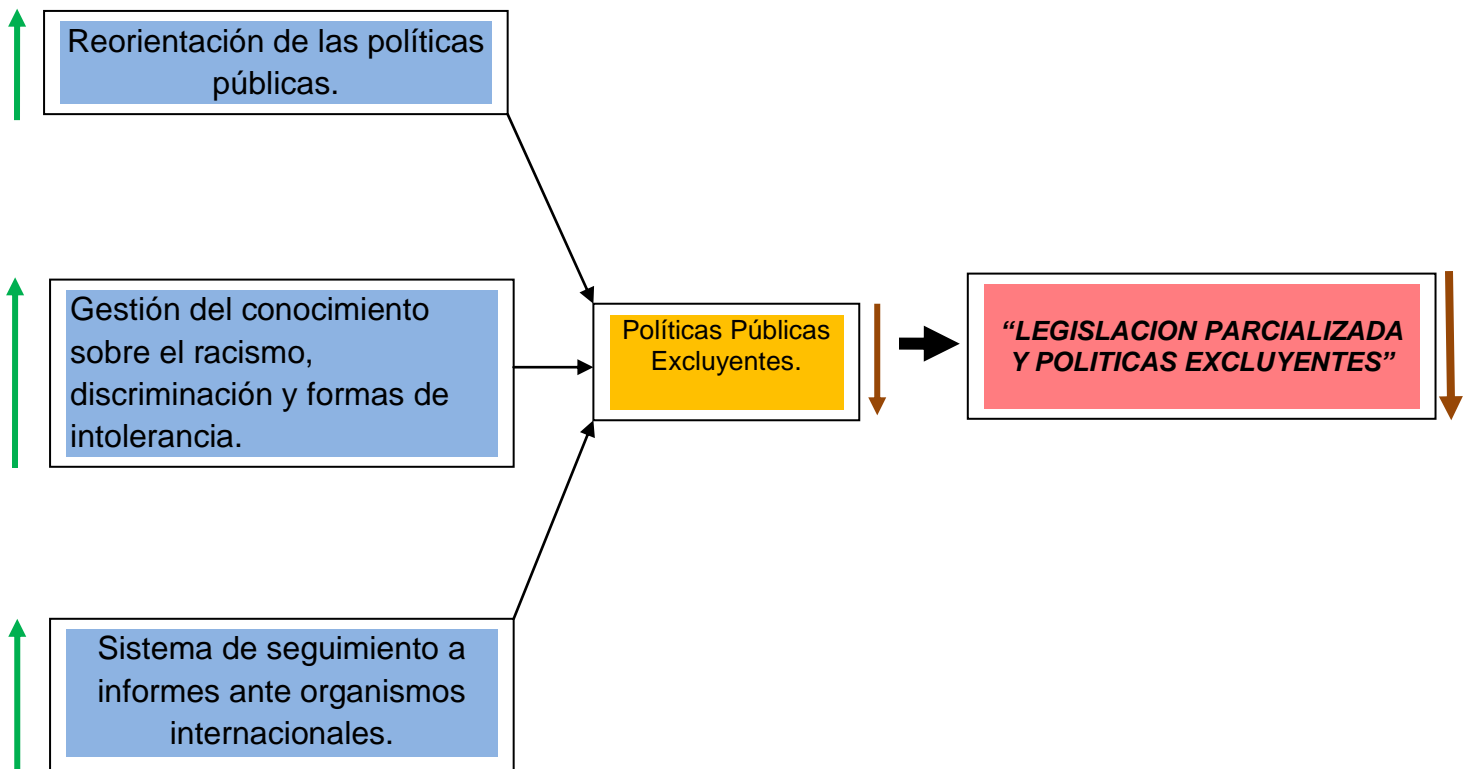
Reorientación de las políticas públicas.

Gestión del conocimiento sobre el racismo, discriminación y formas de intolerancia.

Sistema de seguimiento a informes ante organismos internacionales.

Políticas Públicas Excluyentes.

“LEGISLACION PARCIALIZADA Y POLITICAS EXCLUYENTES”